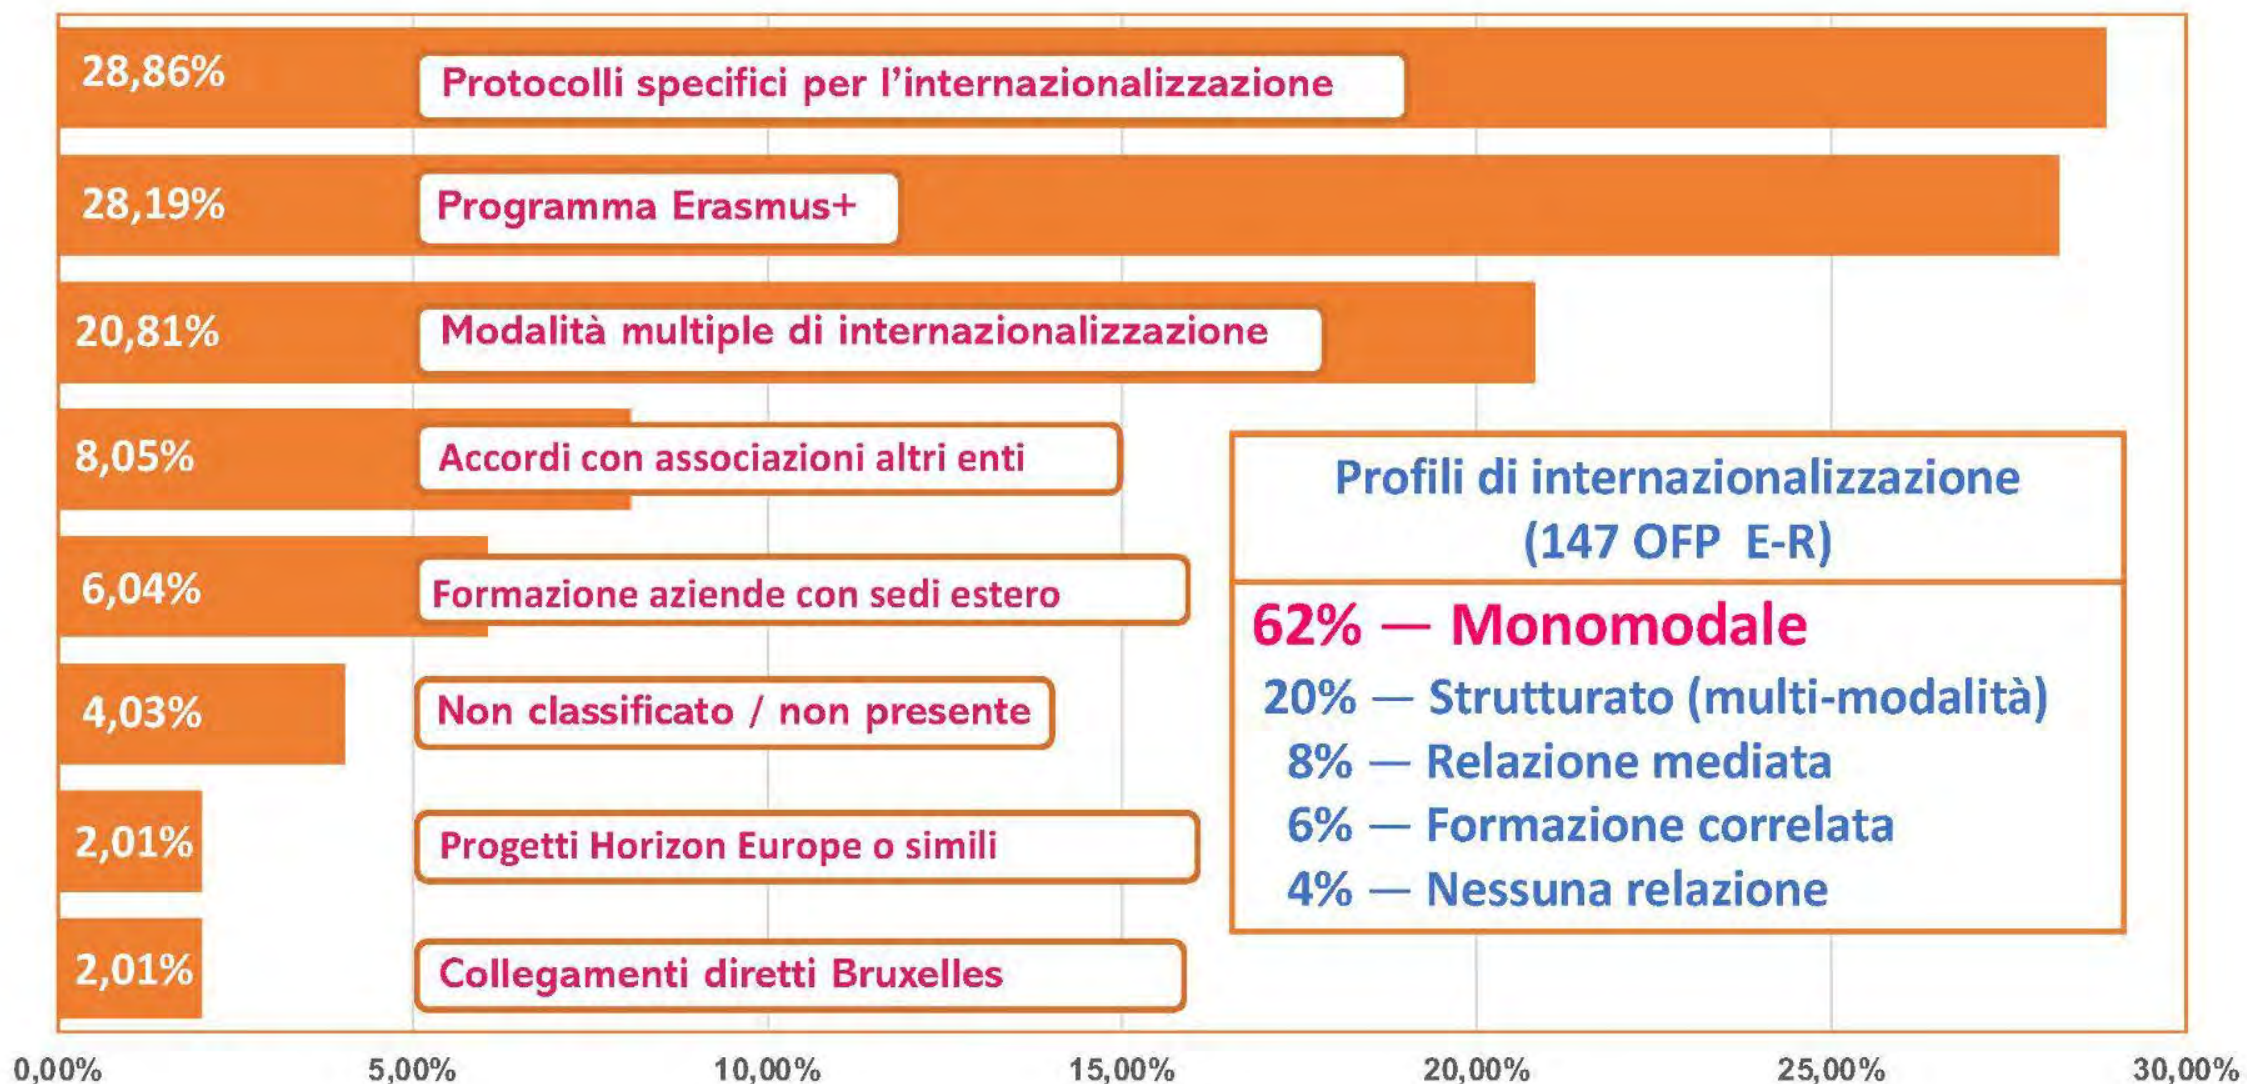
28,86% Protocolli specifici per l'internazionalizzazione

28,19% Programma Erasmus+

20,81% Modalità multiple di internazionalizzazione

8,05% Accordi con associazioni altri enti

6,04% Formazione aziende con sedi estero

4,03% Non classificato / non presente

2,01% Progetti Horizon Europe o simili

2,01% Collegamenti diretti Bruxelles

Profili di internazionalizzazione (147 OFP E-R)

62% — Monomodale
20% — Strutturato (multi-modalità)
8% — Relazione mediata
6% — Formazione correlata
4% — Nessuna relazione

0,00% 5,00% 10,00% 15,00% 20,00% 25,00% 30,00%